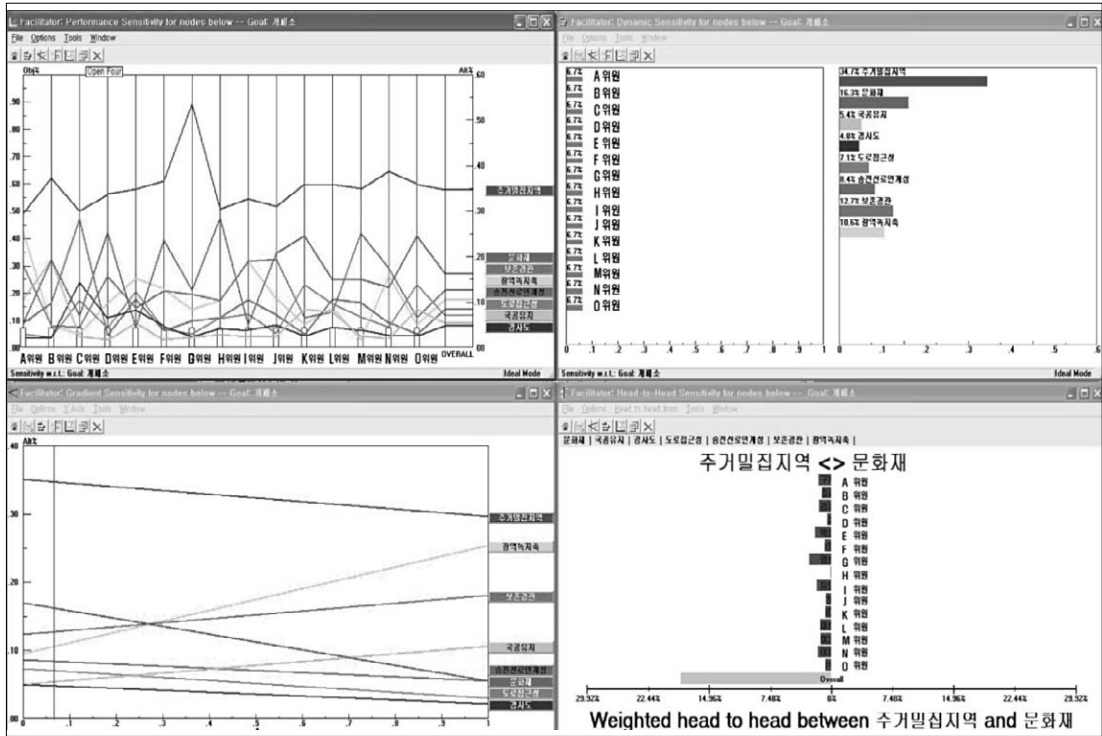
Facilitator: Performance Sensitivity for nodes below -- Goal: 계획소

File Options Tools Window

Obj% Open Four Alt%

.90 .80 .70 .60 .50 .40 .30 .20 .10 .00

60 50 40 30 20 10 00

주거밀집지역

문화재
보존경관
광역녹지축
송전선로연계성
도로접근성
국공유지
경사도

A위원 B위원 C위원 D위원 E위원 F위원 G위원 H위원 I위원 J위원 K위원 L위원 M위원 N위원 O위원 OVERALL

Sensitivity w.r.t.: Goal: 계획소

Ideal Mode

Facilitator: Dynamic Sensitivity for nodes below -- Goal: 계획소

File Options Tools Window

6.7% A위원
6.7% B위원
6.7% C위원
6.7% D위원
6.7% E위원
6.7% F위원
6.7% G위원
6.7% H위원
6.7% I위원
6.7% J위원
6.7% K위원
6.7% L위원
6.7% M위원
6.7% N위원
6.7% O위원

34.7% 주거밀집지역
16.3% 문화재
5.4% 국공유지
4.0% 경사도
7.1% 도로접근성
8.4% 송전선로연계성
12.7% 보존경관
10.6% 광역녹지축

0 .1 .2 .3 .4 .5 .6 .7 .8 .9 1

0 .1 .2 .3 .4 .5 .6

Sensitivity w.r.t.: Goal: 계획소

Ideal Mode

Facilitator: Gradient Sensitivity for nodes below -- Goal: 계획소

File Options X Axis Tools Window

Alt%

.40 .30 .20 .10 .00

주거밀집지역
광역녹지축
보존경관
국공유지
송전선로연계성
문화재
도로접근성
경사도

0 .1 .2 .3 .4 .5 .6 .7 .8 .9 1

Facilitator: Head-to-Head Sensitivity for nodes below -- Goal: 계획소

File Options Head to head from Tools Window

문화재 | 국공유지 | 경사도 | 도로접근성 | 송전선로연계성 | 보존경관 | 광역녹지축 |

주거밀집지역 <> 문화재

A 위원
B 위원
C 위원
D 위원
E 위원
F 위원
G 위원
H 위원
I 위원
J 위원
K 위원
L 위원
M 위원
N 위원
O 위원
Overall

29.92% 22.44% 14.96% 7.48% 0% 7.48% 14.96% 22.44% 29.92%

Weighted head to head between 주거밀집지역 and 문화재